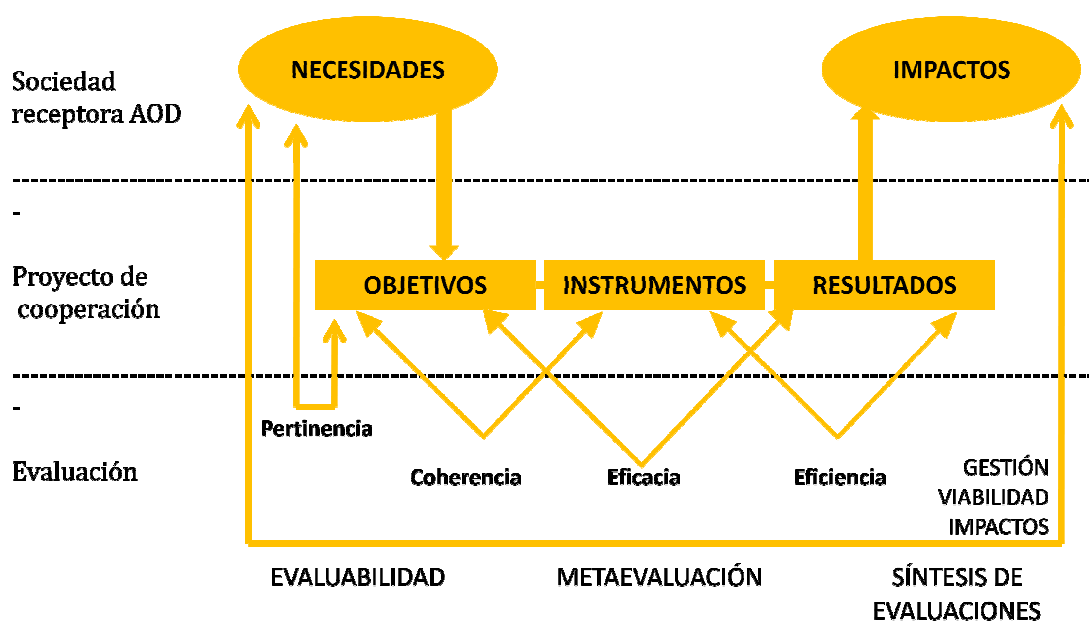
Sociedad receptora AOD

NECESIDADES

IMPACTOS

-

Proyecto de cooperación

OBJETIVOS

INSTRUMENTOS

RESULTADOS

-

Pertinencia

Evaluación

Coherencia

Eficacia

Eficiencia

GESTIÓN
VIABILIDAD
IMPACTOS

EVALUABILIDAD

METAEVALUACIÓN

SÍNTESIS DE EVALUACIONES